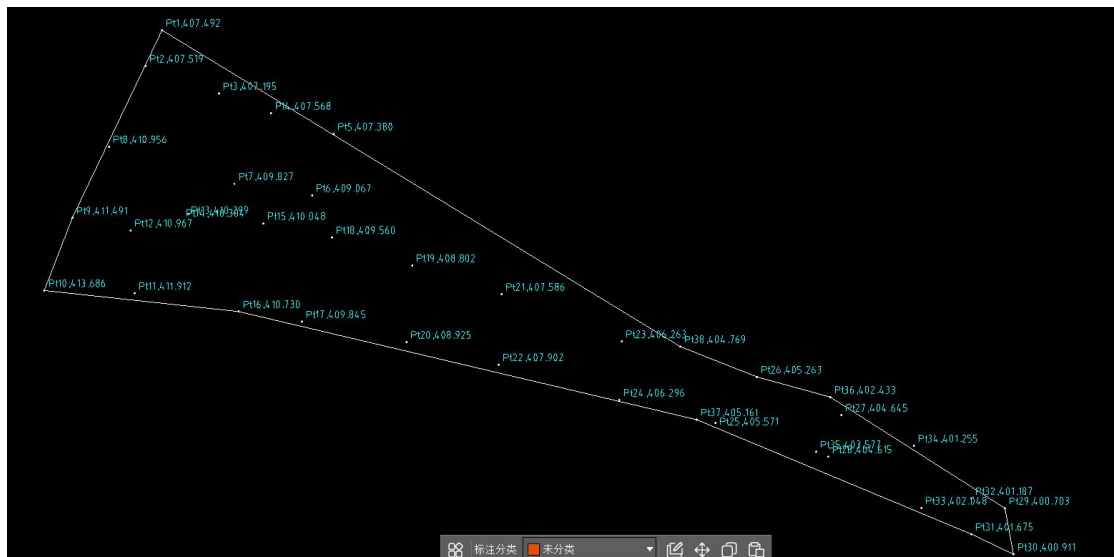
Pt1,407.492
Pt2,407.519
Pt3,407.195
Pt4,407.568
Pt5,407.380
Pt8,410.956
Pt7,409.827
Pt6,409.067
Pt9,411.491
Pt13,410.389
Pt14,410.364
Pt12,410.967
Pt15,410.048
Pt18,409.560
Pt19,408.802
Pt10,413.686
Pt11,411.912
Pt21,407.586
Pt16,410.730
Pt17,409.845
Pt20,408.925
Pt23,406.263
Pt38,404.769
Pt22,407.902
Pt26,405.263
Pt24,406.296
Pt36,402.433
Pt27,404.645
Pt37,405.161
Pt25,405.571
Pt34,401.255
Pt35,403.577
Pt28,404.615
Pt32,401.187
Pt29,400.703
Pt33,402.048
Pt31,401.675
Pt30,400.911
标注分类
未分类